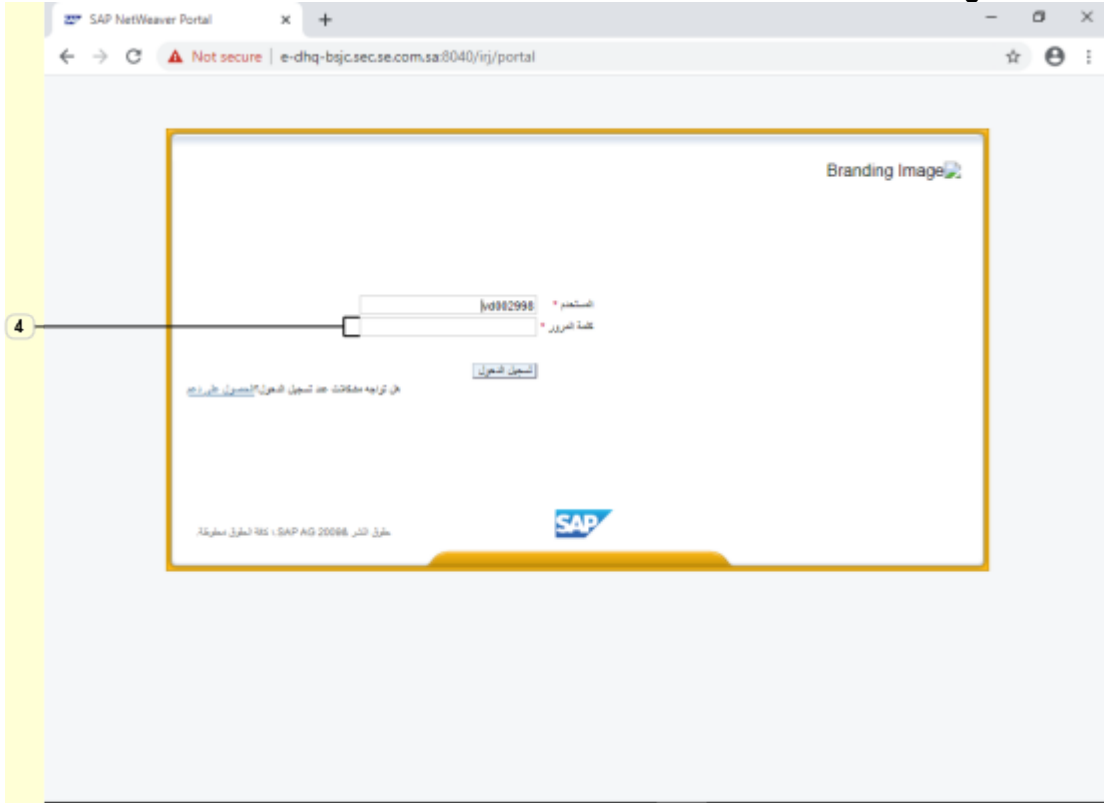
SAP NetWeaver Portal ×
+
Not secure | e-dhq-bsjc.sec.se.com.sa:8040/irj/portal

Branding Image

المستخدم * vd002998
كلمة المرور *
4

تسجيل الدخول
هل تواجه مشكلات عند تسجيل الدخول؟الحصول على دعم

SAP

حقوق النشر SAP AG 2008©، كافة الحقوق محفوظة